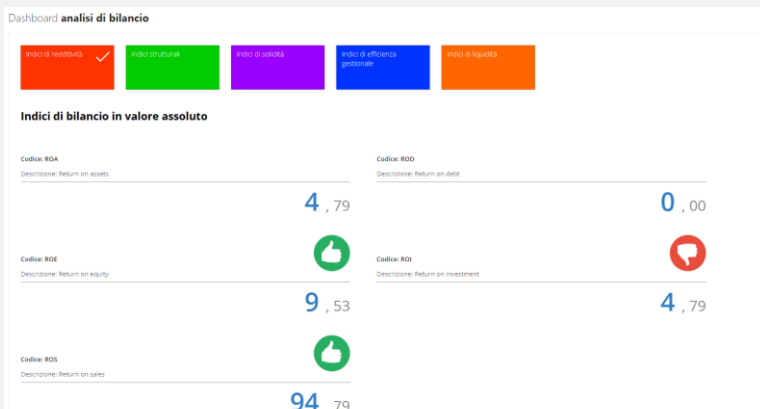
Dashboard **analisi di bilancio**

Indici di redditività

Indici strutturali

Indici di solidità

Indici di efficienza gestionale

Indici di liquidità

**Indici di bilancio in valore assoluto**

Codice: ROA
Descrizione: Return on assets

4 , 79

Codice: ROD
Descrizione: Return on debt

0 , 00

Codice: ROE
Descrizione: Return on equity

9 , 53

Codice: ROI
Descrizione: Return on investment

4 , 79

Codice: ROS
Descrizione: Return on sales

94 , 79